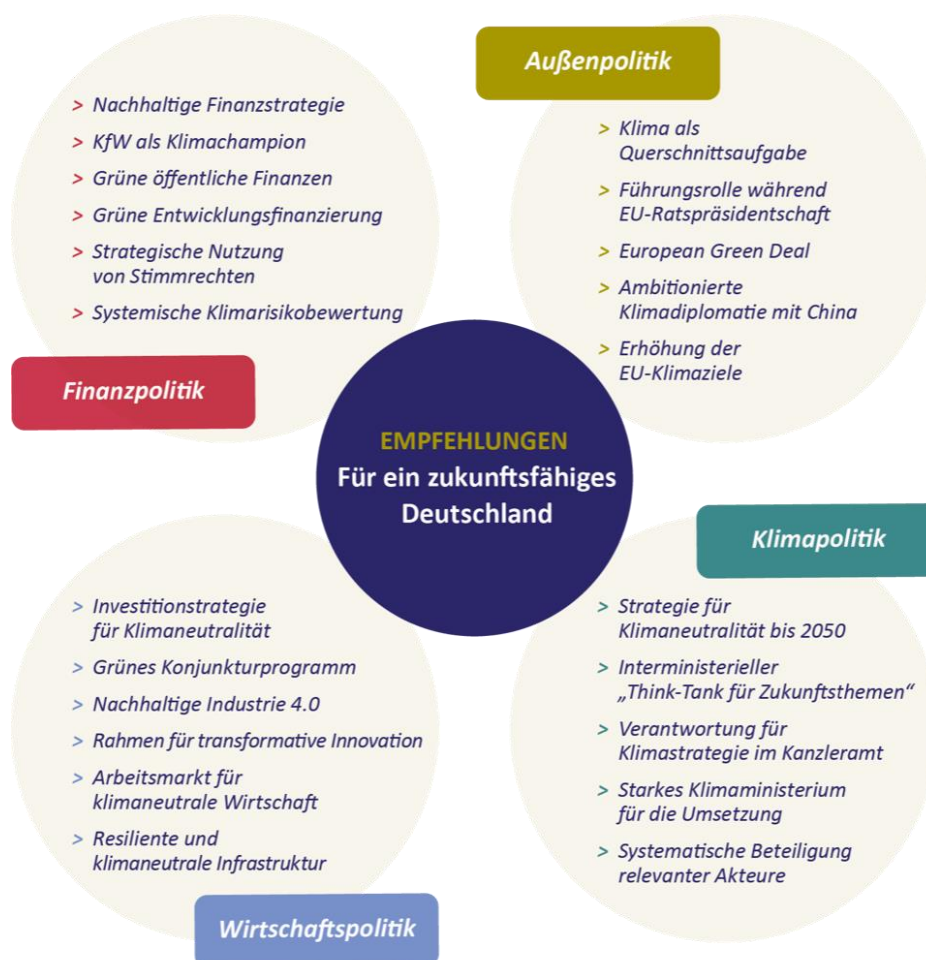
Außenpolitik

> Nachhaltige Finanzstrategie
> KfW als Klimachampion
> Grüne öffentliche Finanzen
> Grüne Entwicklungsfinanzierung
> Strategische Nutzung von Stimmrechten
> Systemische Klimarisikobewertung

Finanzpolitik

> Klima als Querschnittsaufgabe
> Führungsrolle während EU-Ratspräsidentschaft
> European Green Deal
> Ambitionierte Klimadiplomatie mit China
> Erhöhung der EU-Klimaziele

EMPFEHLUNGEN
Für ein zukunftsfähiges Deutschland

Klimapolitik

> Investitionstrategie für Klimaneutralität
> Grünes Konjunkturprogramm
> Nachhaltige Industrie 4.0
> Rahmen für transformative Innovation
> Arbeitsmarkt für klimaneutrale Wirtschaft
> Resiliente und klimaneutrale Infrastruktur

> Strategie für Klimaneutralität bis 2050
> Interministerieller „Think-Tank für Zukunftsthemen"
> Verantwortung für Klimastrategie im Kanzleramt
> Starkes Klimaministerium für die Umsetzung
> Systematische Beteiligung relevanter Akteure

Wirtschaftspolitik